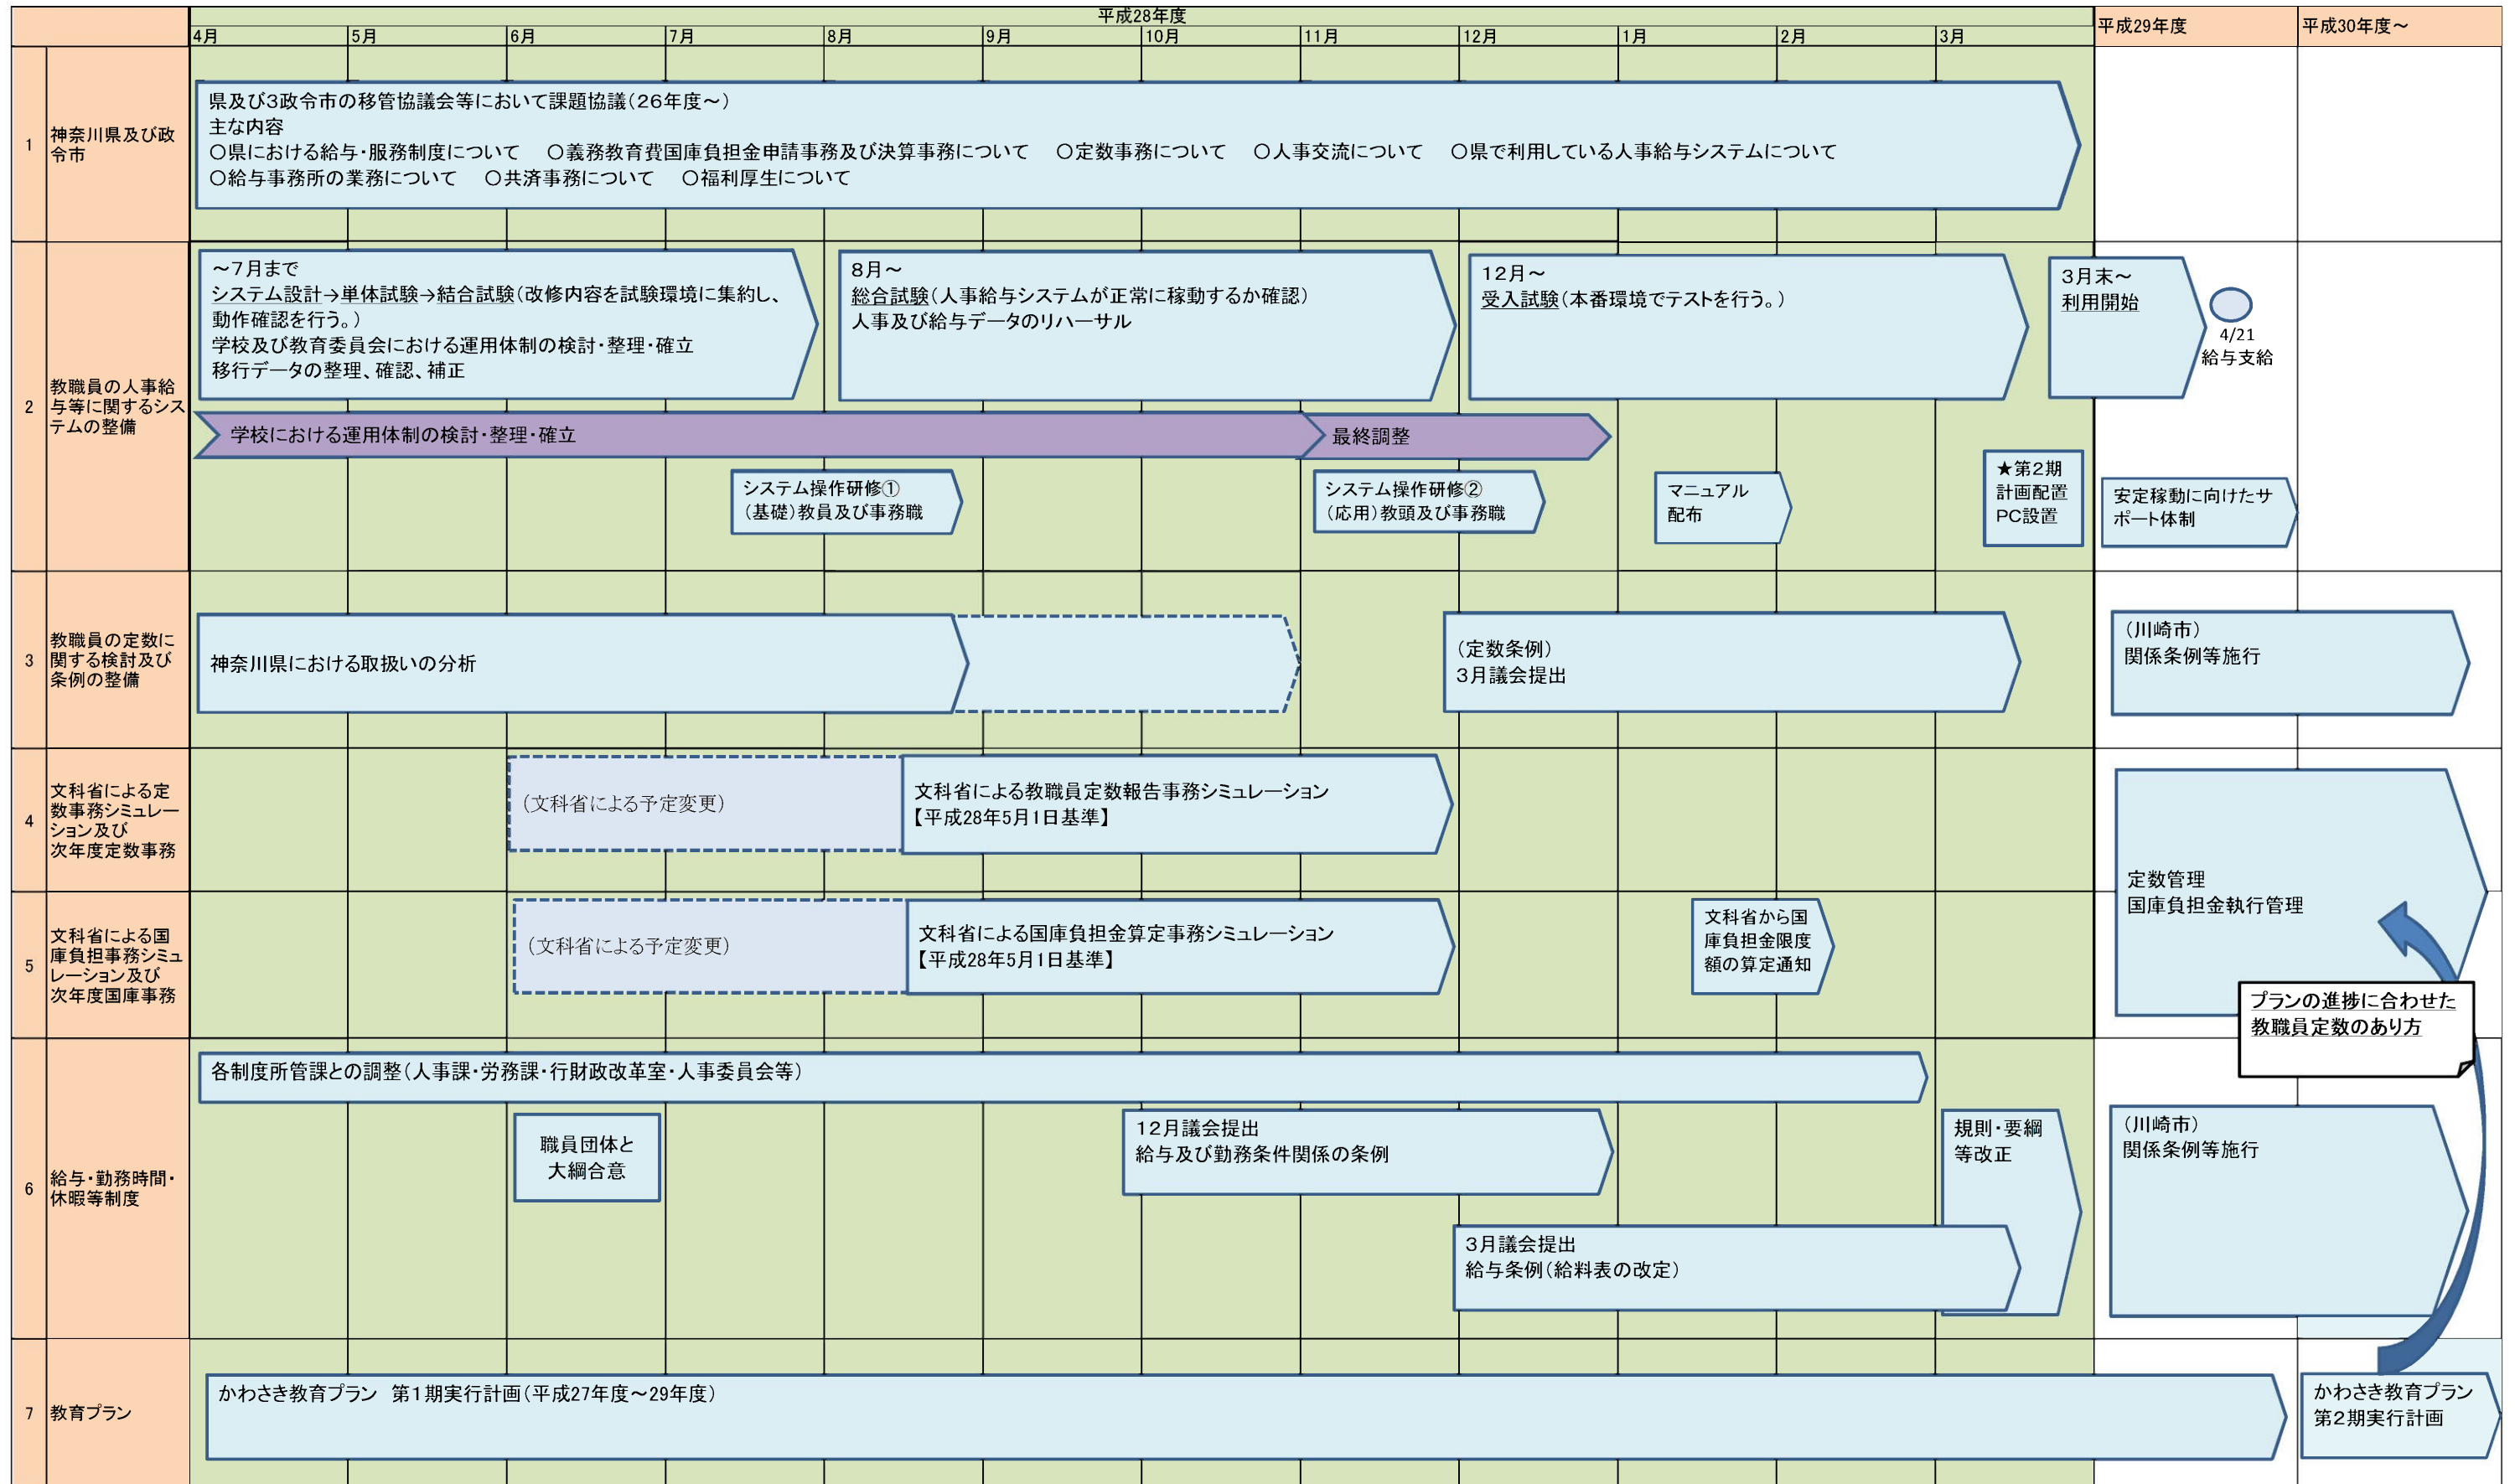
平成28年度
4月 5月 6月 7月 8月 9月 10月 11月 12月 1月 2月 3月
平成29年度
平成30年度～

1 神奈川県及び政令市

県及び3政令市の移管協議会等において課題協議（26年度～）
主な内容
○県における給与・服務制度について　○義務教育費国庫負担金申請事務及び決算事務について　○定数事務について　○人事交流について　○県で利用している人事給与システムについて
○給与事務所の業務について　○共済事務について　○福利厚生について

2 教職員の人事給与等に関するシステムの整備

～7月まで
システム設計→単体試験→結合試験（改修内容を試験環境に集約し、動作確認を行う。）
学校及び教育委員会における運用体制の検討・整理・確立
移行データの整理、確認、補正

8月～
総合試験（人事給与システムが正常に稼動するか確認）
人事及び給与データのリハーサル

12月～
受入試験（本番環境でテストを行う。）

3月末～
利用開始

4/21
給与支給

学校における運用体制の検討・整理・確立

最終調整

システム操作研修①
（基礎）教員及び事務職

システム操作研修②
（応用）教頭及び事務職

マニュアル配布

★第2期計画配置PC設置

安定稼動に向けたサポート体制

3 教職員の定数に関する検討及び条例の整備

神奈川県における取扱いの分析

（定数条例）
3月議会提出

（川崎市）
関係条例等施行

4 文科省による定数事務シミュレーション及び次年度定数事務

（文科省による予定変更）

文科省による教職員定数報告事務シミュレーション
【平成28年5月1日基準】

定数管理
国庫負担金執行管理

5 文科省による国庫負担事務シミュレーション及び次年度国庫事務

（文科省による予定変更）

文科省による国庫負担金算定事務シミュレーション
【平成28年5月1日基準】

文科省から国庫負担金限度額の算定通知

プランの進捗に合わせた教職員定数のあり方

6 給与・勤務時間・休暇等制度

各制度所管課との調整（人事課・労務課・行財政改革室・人事委員会等）

職員団体と大綱合意

12月議会提出
給与及び勤務条件関係の条例

規則・要綱等改正

3月議会提出
給与条例（給料表の改定）

（川崎市）
関係条例等施行

7 教育プラン

かわさき教育プラン　第1期実行計画（平成27年度～29年度）

かわさき教育プラン
第2期実行計画